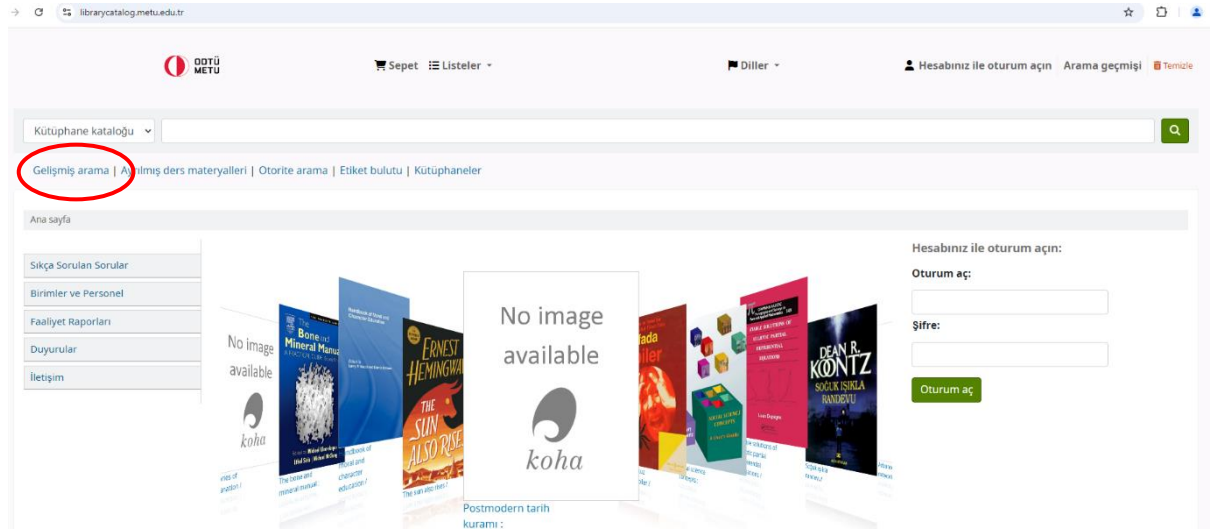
librarycatalog.metu.edu.tr

ODTÜ METU

Sepet Listeler

Diller

Hesabınız ile oturum açın Arama geçmişi Temizle

Kütüphane kataloğu

Gelişmiş arama | A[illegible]ılmış ders materyalleri | Otorite arama | Etiket bulutu | Kütüphaneler

Ana sayfa

Sıkça Sorulan Sorular
Birimler ve Personel
Faaliyet Raporları
Duyurular
İletişim

No image available
koha

Bone and Mineral Manual

ERNEST HEMINGWAY
THE SUN ALSO RISES

No image available
koha

Postmodern tarih kuramı :

DEAN R. KOONTZ
SOĞUK IŞIKLA RANDEVU

The bone and mineral manual
Handbook of moral and character education /
The sun also rises /
Soğuk ışıkla randevu /

Hesabınız ile oturum açın:
Oturum aç:
Şifre:
Oturum aç